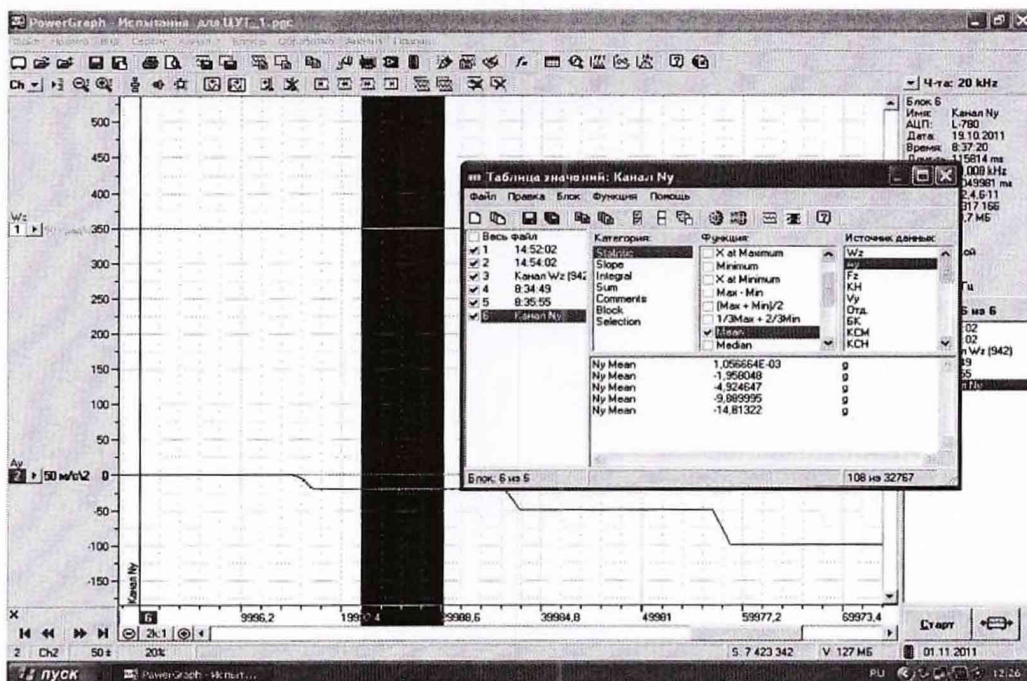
PowerGraph - Испытания для ЦУТ_1.pgc

Ч-та: 20 kHz

Блок 6
Имя: Канал Ny
АЦП: L-780
Дата: 19.10.2011
Время: 8:37:20
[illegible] 115814 ms
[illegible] 008 kHz
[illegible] 049981 ms
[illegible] 2,4,611
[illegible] 317 166
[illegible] 7 МБ

500
450
400
Wz
1
350
300
250
200
150
100
50
Ay
2
50 м/с\2
0
-50
-100
-150
Канал Ny

Таблица значений: Канал Ny
Файл Правка Блок Функция Помощь

Весь файл
1 14:52:02
2 14:54:02
3 Канал Wz (942)
4 8:34:49
5 8:35:55
6 Канал Ny

Категория:
Statistic
Slope
Integral
Sum
Comments
Block
Selection

Функция:
X at Maximum
Minimum
X at Minimum
Max - Min
(Max + Min)/2
1/3Max + 2/3Min
Mean
Median

Источник данных:
Wz
Ay
Fz
КН
Vy
Отд.
БК
КСМ
КСН

| Ny Mean | 1,056664E-03 | g |
|---|---|---|
| Ny Mean | -1,956048 | g |
| Ny Mean | -4,924647 | g |
| Ny Mean | -9,889995 | g |
| Ny Mean | -14,81322 | g |

Блок: 6 из 6
108 из 32767

6 из 6
02
02
n Wz (942)
49
55
n Ny

6
9996,2
19992,4
29988,6
39984,8
49981
59977,2
69973,4

2k:1
2 Ch2 50± 20%
S: 7 423 342
V: 127 МБ
01.11.2011
Старт
пуск
PowerGraph - Испыт...
RU 12:26